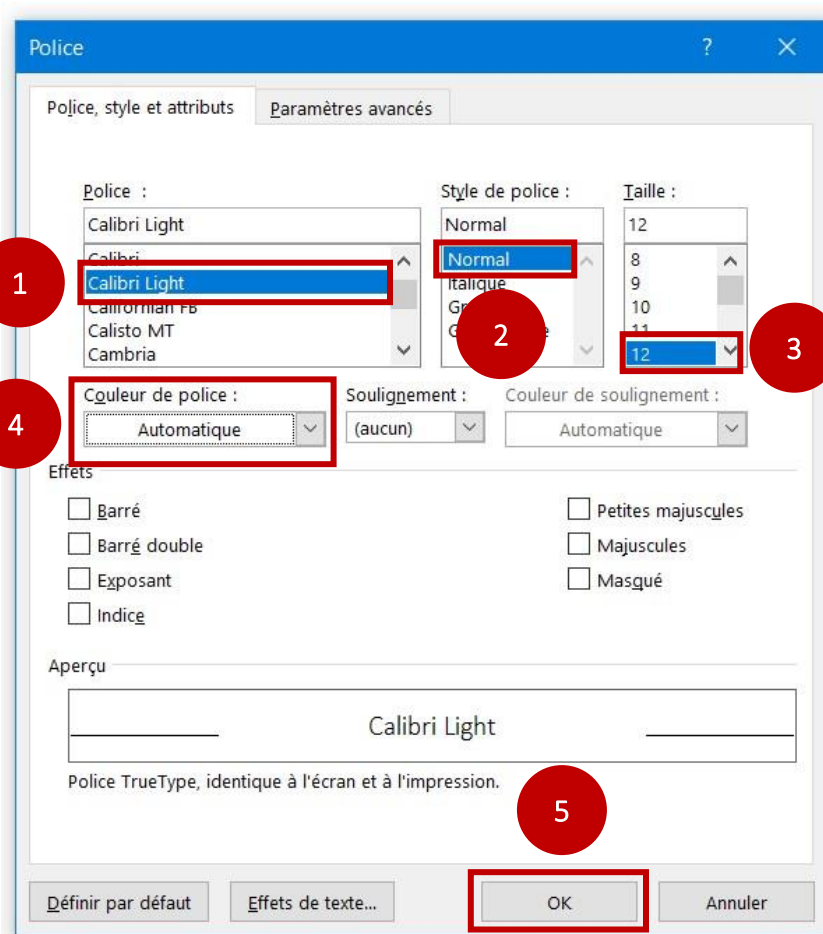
Police ? ×

Police, style et attributs | Paramètres avancés

Police :
Calibri Light
Calibri
Calibri Light
Californian FB
Calisto MT
Cambria

Style de police :
Normal
Normal
Italique
Gr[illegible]
G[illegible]e

Taille :
12
8
9
10
11
12

1

2

3

4

Couleur de police :
Automatique

Soulignement :
(aucun)

Couleur de soulignement :
Automatique

Effets

Barré
Barré double
Exposant
Indice

Petites majuscules
Majuscules
Masqué

Aperçu

Calibri Light

Police TrueType, identique à l'écran et à l'impression.

5

Définir par défaut | Effets de texte... | OK | Annuler